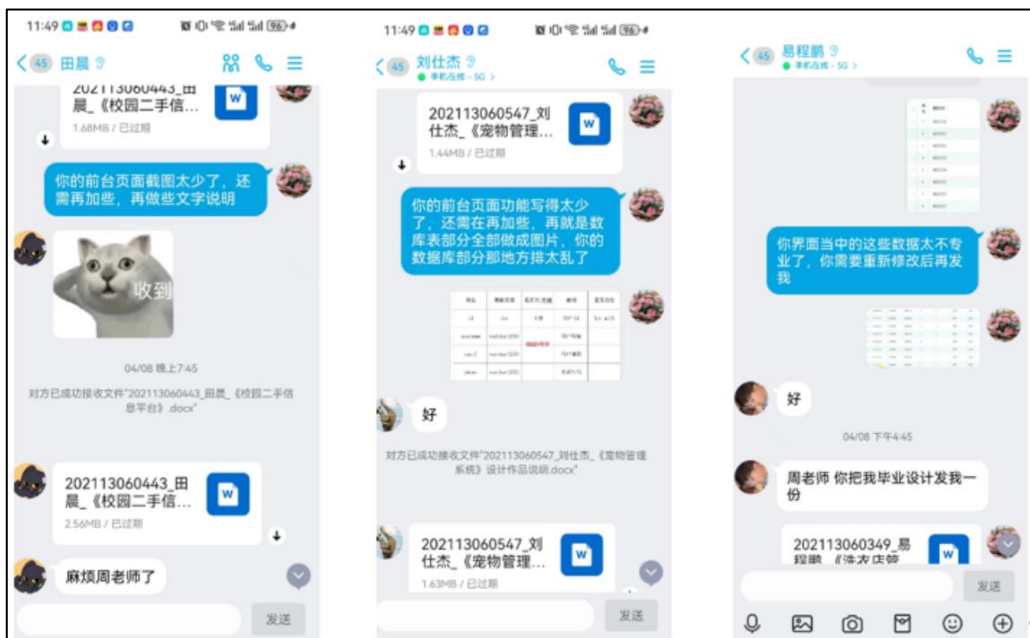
11:49

45 田晨

202113060443_田晨_《校园二手信...
1.68MB / 已过期

你的前台页面截图太少了，还需再加些，再做些文字说明

收到

04/08 晚上7:45

对方已成功接收文件"202113060443_田晨_《校园二手信息平台》.docx"

202113060443_田晨_《校园二手信...
2.56MB / 已过期

麻烦周老师了

发送

11:49

45 刘仕杰
手机在线 - 5G

202113060547_刘仕杰_《宠物管理...
1.44MB / 已过期

你的前台页面功能写得太少了，还需在再加些，再就是数据库表部分全部做成图片，你的数据库部分那地方排太乱了

好

对方已成功接收文件"202113060547_刘仕杰_《宠物管理系统》设计作品说明.docx"

202113060547_刘仕杰_《宠物管理...
1.63MB / 已过期

发送

45 易程鹏
手机在线 - 5G

你界面当中的这些数据太不专业了，你需要重新修改后再发我

好

04/08 下午4:45

周老师 你把我毕业设计发我一份

202113060349_易程鹏_《洗衣店管...

发送